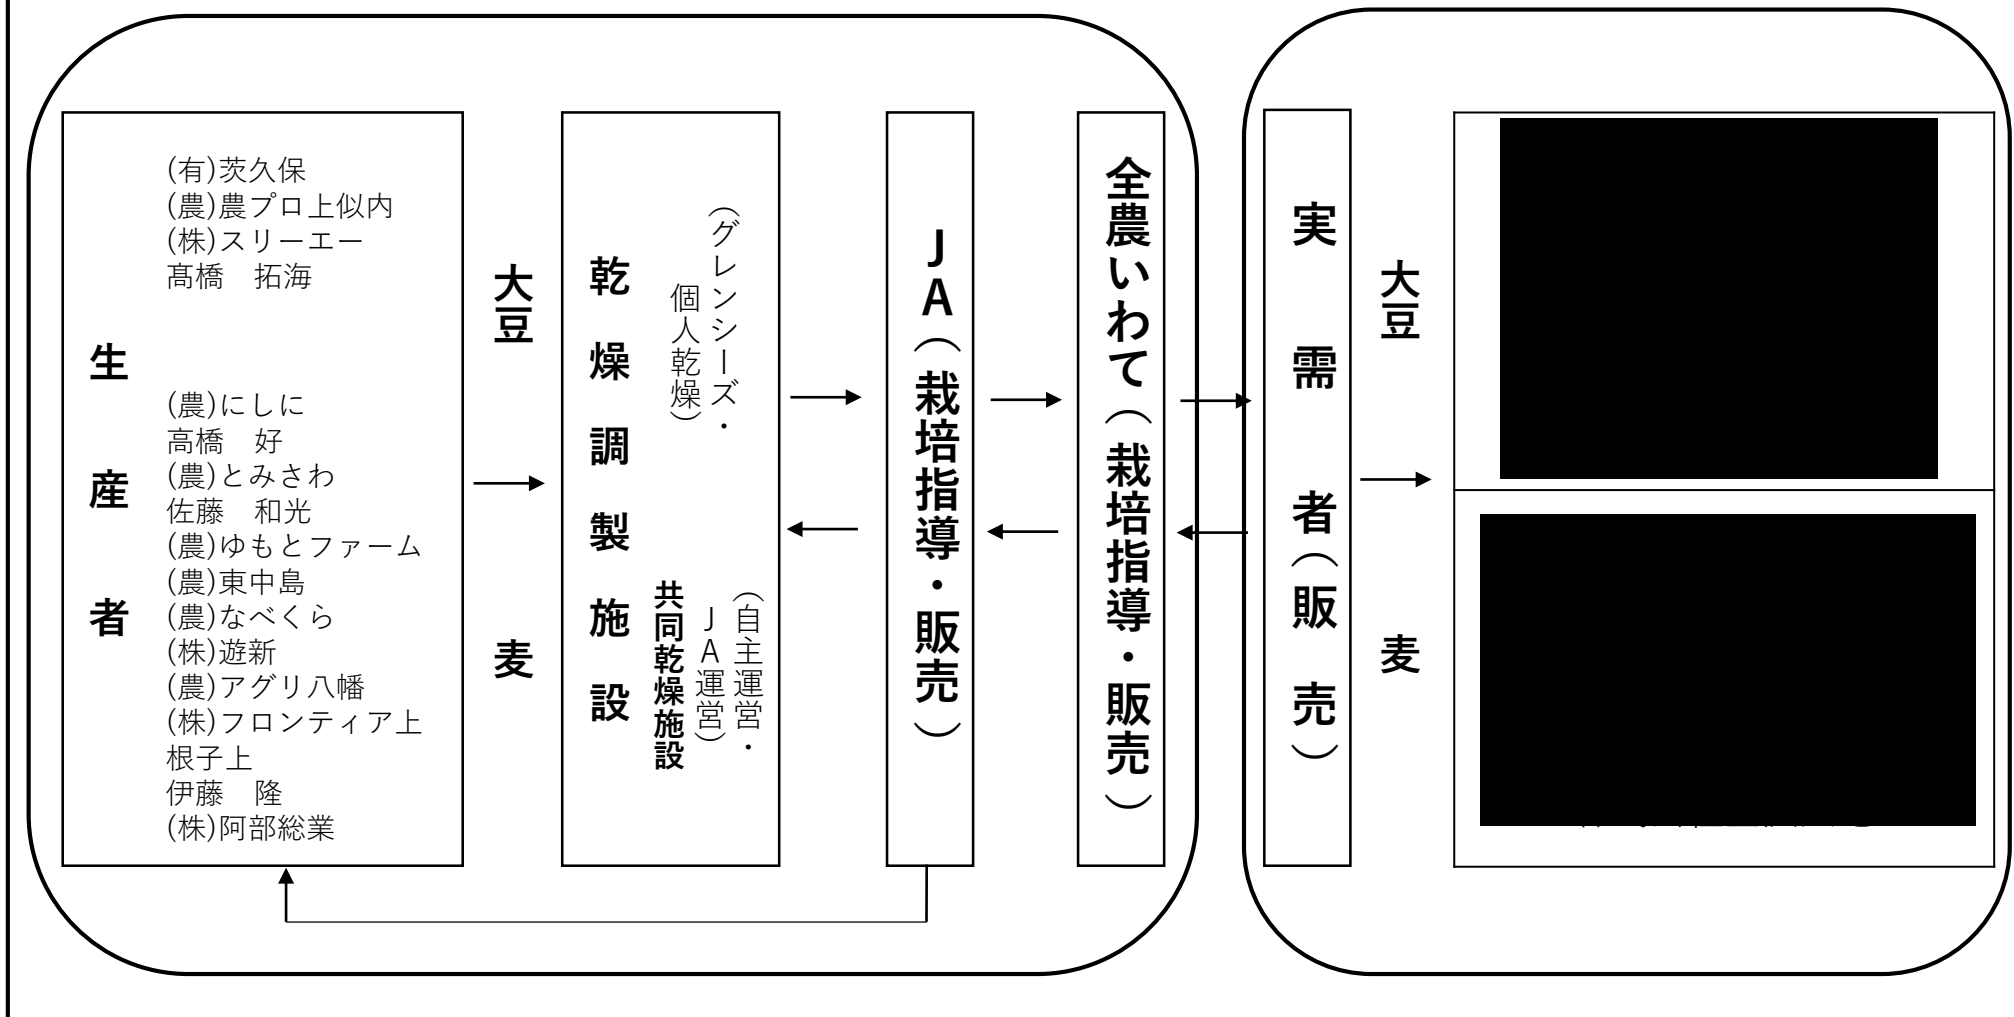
生産者

(有)茨久保
(農)農プロ上似内
(株)スリーエー
髙橋　拓海

(農)にしに
高橋　好
(農)とみさわ
佐藤　和光
(農)ゆもとファーム
(農)東中島
(農)なべくら
(株)遊新
(農)アグリ八幡
(株)フロンティア上根子上
伊藤　隆
(株)阿部総業

大豆

麦

乾燥調製施設

(グレンシーズ・個人乾燥)

共同乾燥施設
(自主運営・JA運営)

JA(栽培指導・販売)

全農いわて(栽培指導・販売)

実需者(販売)

大豆

麦